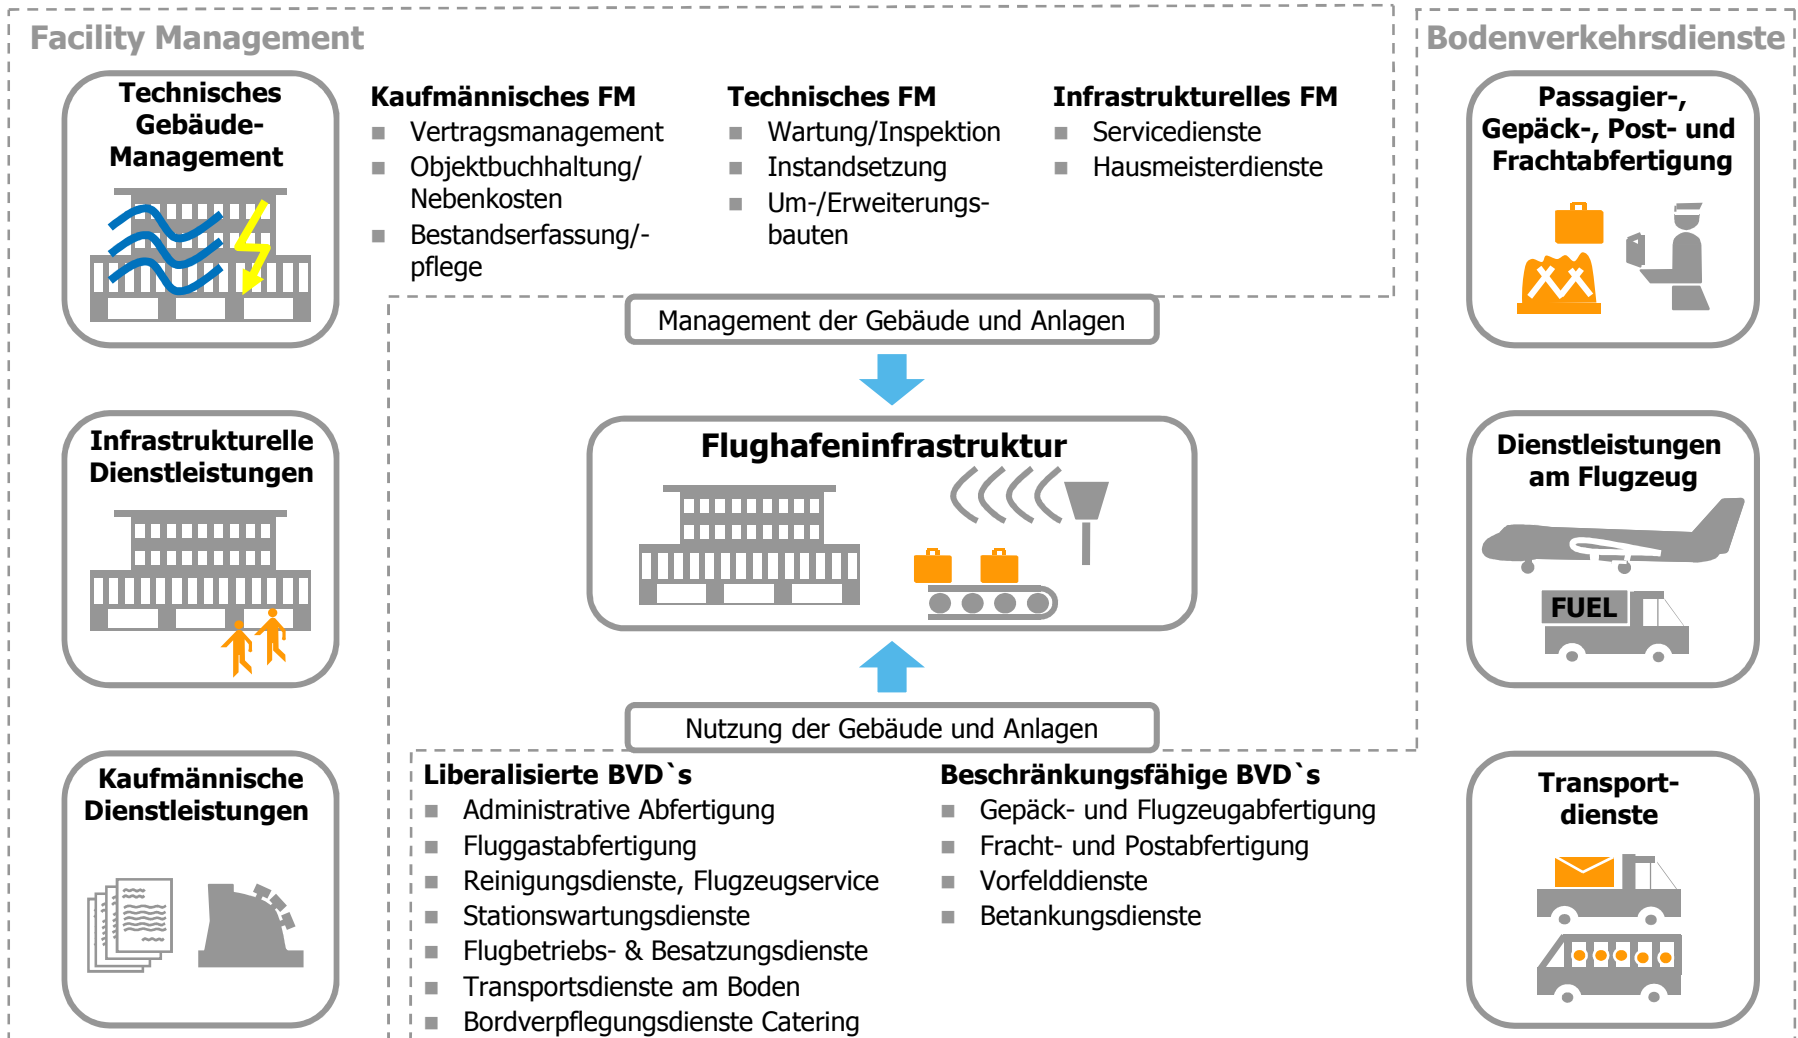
Facility Management

Technisches Gebäude-Management

Kaufmännisches FM
- Vertragsmanagement
- Objektbuchhaltung/ Nebenkosten
- Bestandserfassung/-pflege

Technisches FM
- Wartung/Inspektion
- Instandsetzung
- Um-/Erweiterungsbauten

Infrastrukturelles FM
- Servicedienste
- Hausmeisterdienste

Bodenverkehrsdienste

Passagier-, Gepäck-, Post- und Frachtabfertigung

Infrastrukturelle Dienstleistungen

Management der Gebäude und Anlagen

Flughafeninfrastruktur

Dienstleistungen am Flugzeug

FUEL

Nutzung der Gebäude und Anlagen

Kaufmännische Dienstleistungen

Liberalisierte BVD`s
- Administrative Abfertigung
- Fluggastabfertigung
- Reinigungsdienste, Flugzeugservice
- Stationswartungsdienste
- Flugbetriebs- & Besatzungsdienste
- Transportsdienste am Boden
- Bordverpflegungsdienste Catering

Beschränkungsfähige BVD`s
- Gepäck- und Flugzeugabfertigung
- Fracht- und Postabfertigung
- Vorfelddienste
- Betankungsdienste

Transport-dienste